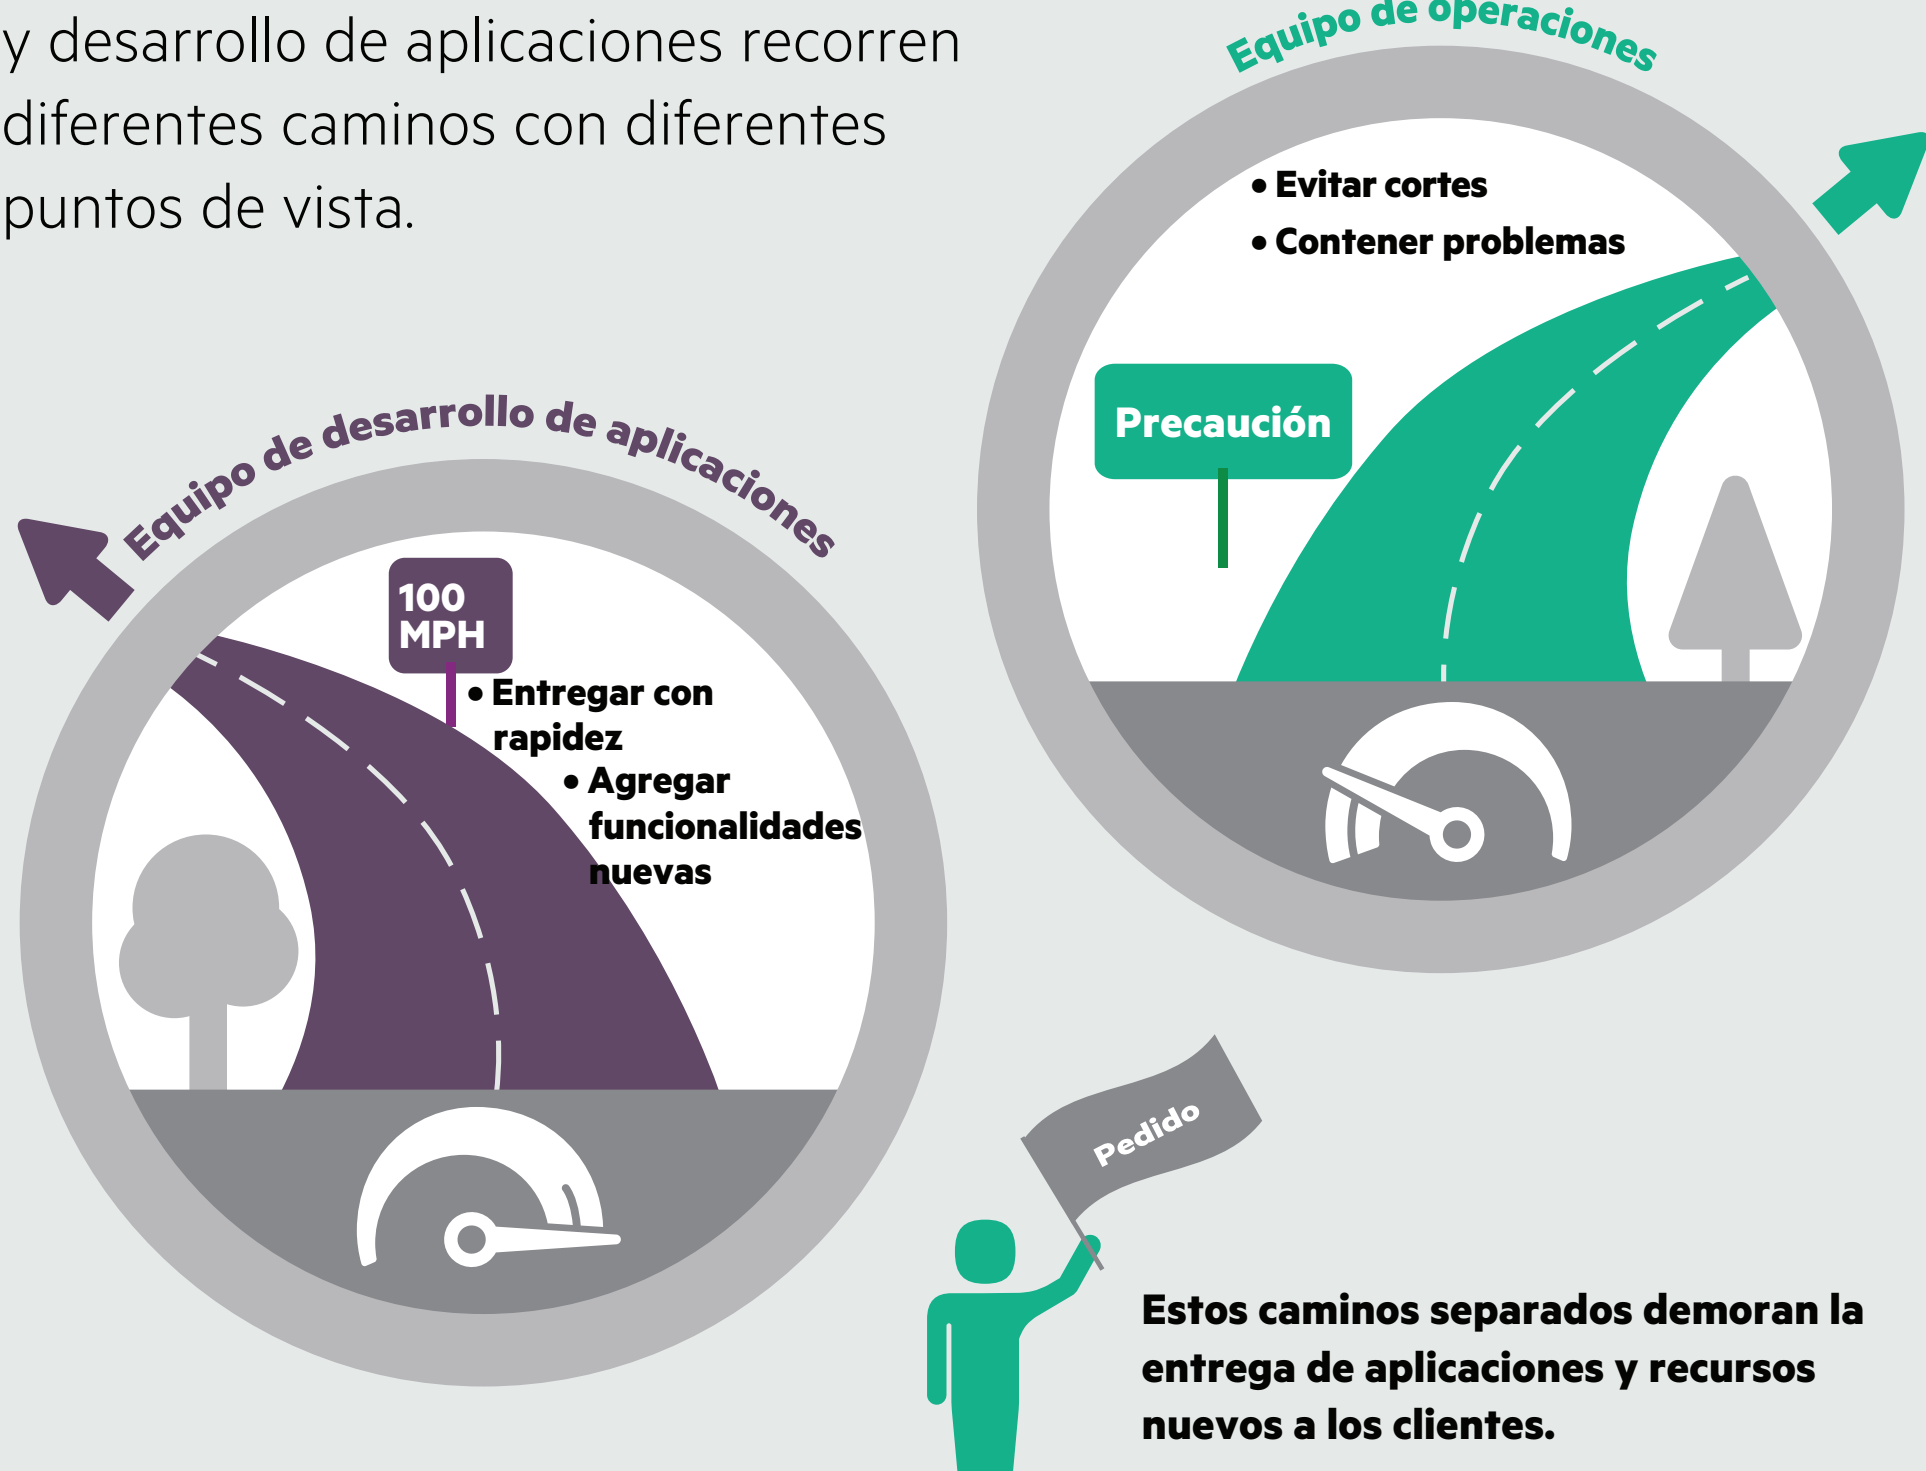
y desarrollo de aplicaciones recorren diferentes caminos con diferentes puntos de vista.

Equipo de operaciones

• Evitar cortes
• Contener problemas

Precaución

Equipo de desarrollo de aplicaciones

100 MPH

• Entregar con rapidez
• Agregar funcionalidades nuevas

Pedido

Estos caminos separados demoran la entrega de aplicaciones y recursos nuevos a los clientes.